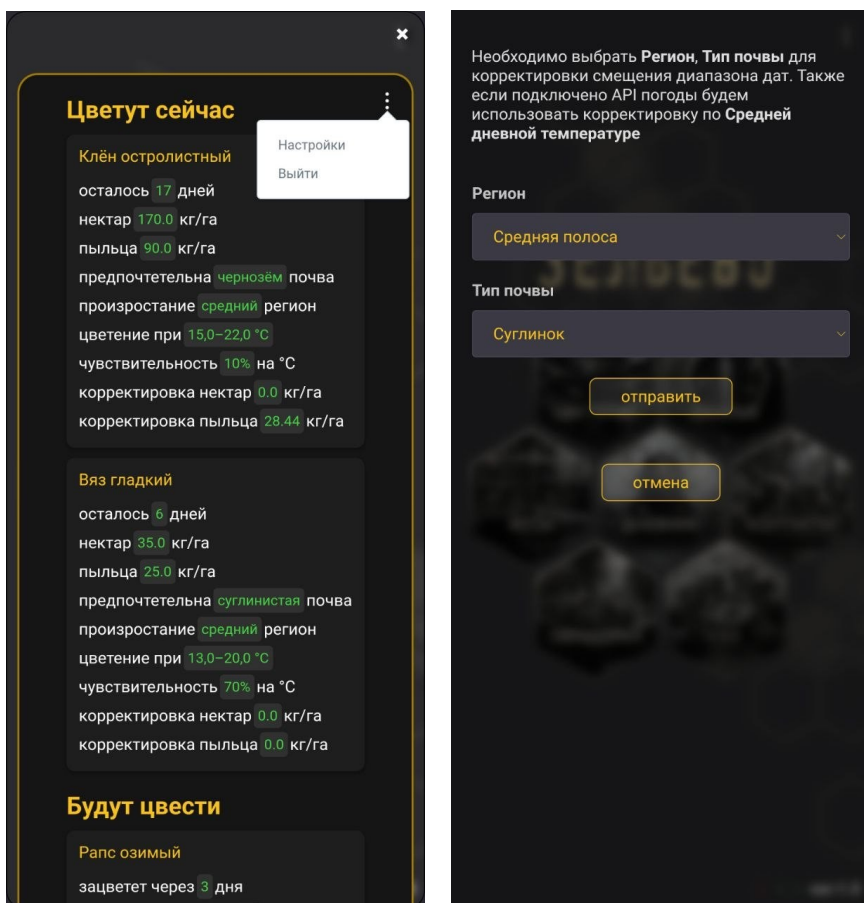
Цветут сейчас

Настройки
Выйти

Клён остролистный
осталось 17 дней
нектар 170.0 кг/га
пыльца 90.0 кг/га
предпочтительна чернозём почва
произростание средний регион
цветение при 15,0–22,0 °C
чувствительность 10% на °C
корректировка нектар 0.0 кг/га
корректировка пыльца 28.44 кг/га

Вяз гладкий
осталось 6 дней
нектар 35.0 кг/га
пыльца 25.0 кг/га
предпочтительна суглинистая почва
произростание средний регион
цветение при 13,0–20,0 °C
чувствительность 70% на °C
корректировка нектар 0.0 кг/га
корректировка пыльца 0.0 кг/га

Будут цвести

Рапс озимый
зацветет через 3 дня

Необходимо выбрать **Регион**, **Тип почвы** для корректировки смещения диапазона дат. Также если подключено API погоды будем использовать корректировку по **Средней дневной температуре**

Регион
Средняя полоса

Тип почвы
Суглинок

отправить

отмена